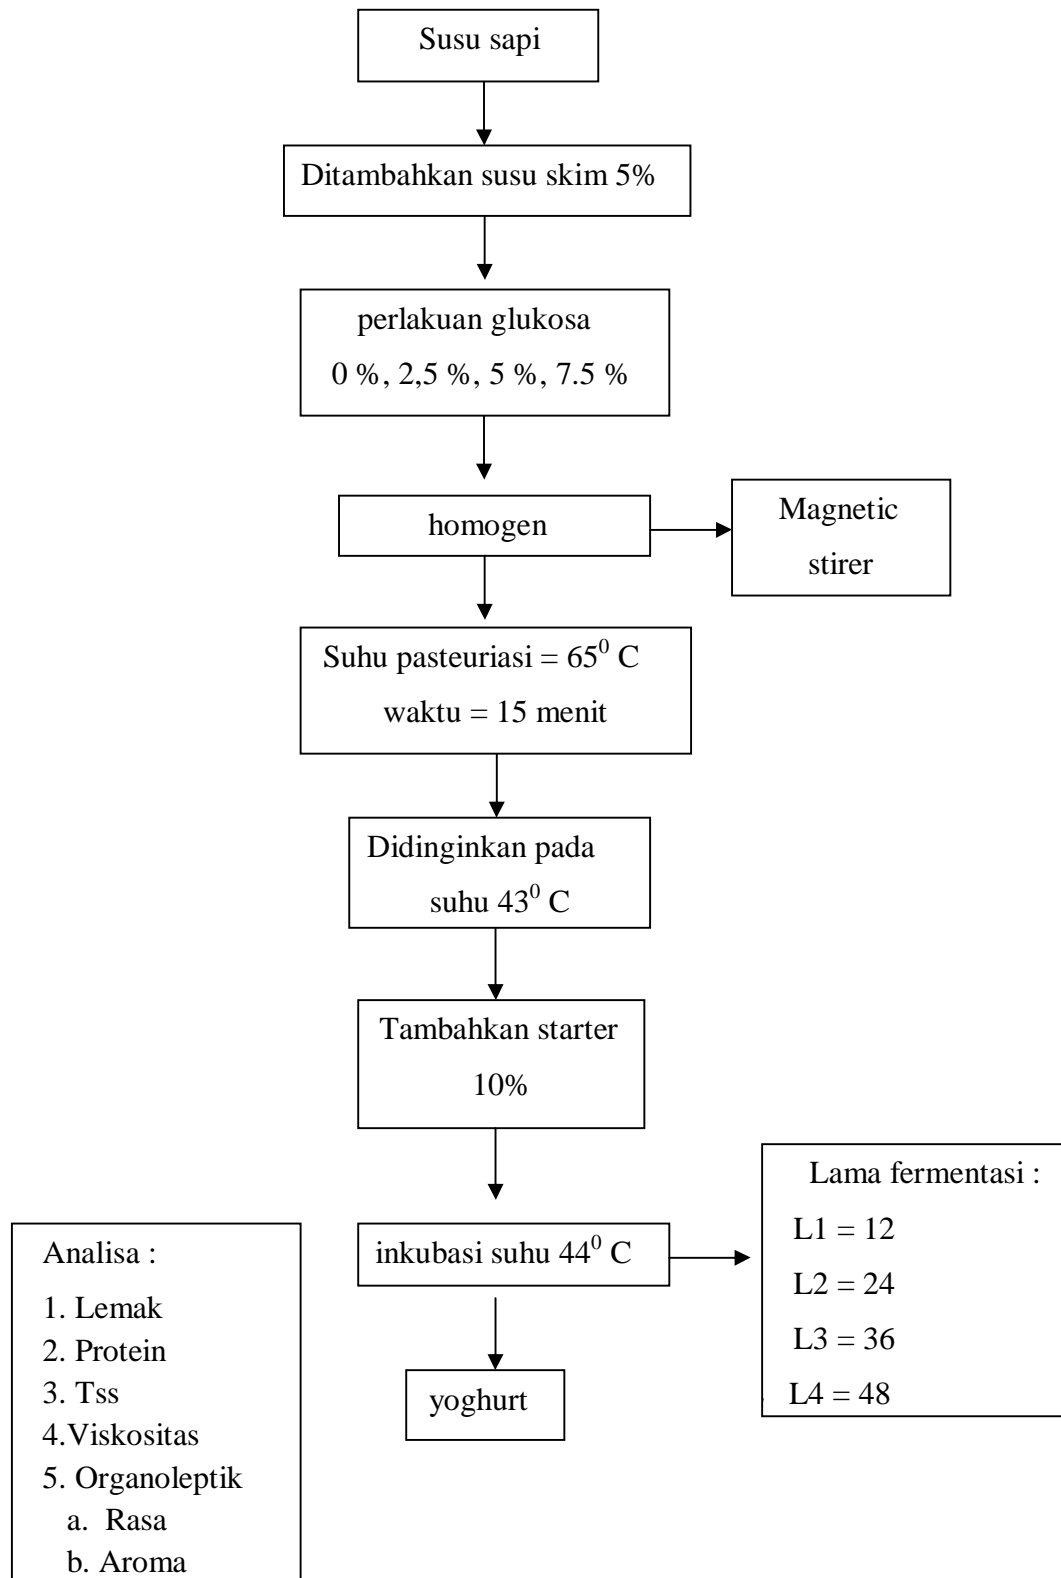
Susu sapi

Ditambahkan susu skim 5%

perlakuan glukosa
0 %, 2,5 %, 5 %, 7.5 %

homogen

Magnetic stirer

Suhu pasteuriasi = $65^0$ C
waktu = 15 menit

Didinginkan pada suhu $43^0$ C

Tambahkan starter 10%

inkubasi suhu $44^0$ C

Lama fermentasi :
L1 = 12
L2 = 24
L3 = 36
L4 = 48

yoghurt

Analisa :
1. Lemak
2. Protein
3. Tss
4.Viskositas
5. Organoleptik
a. Rasa
b. Aroma